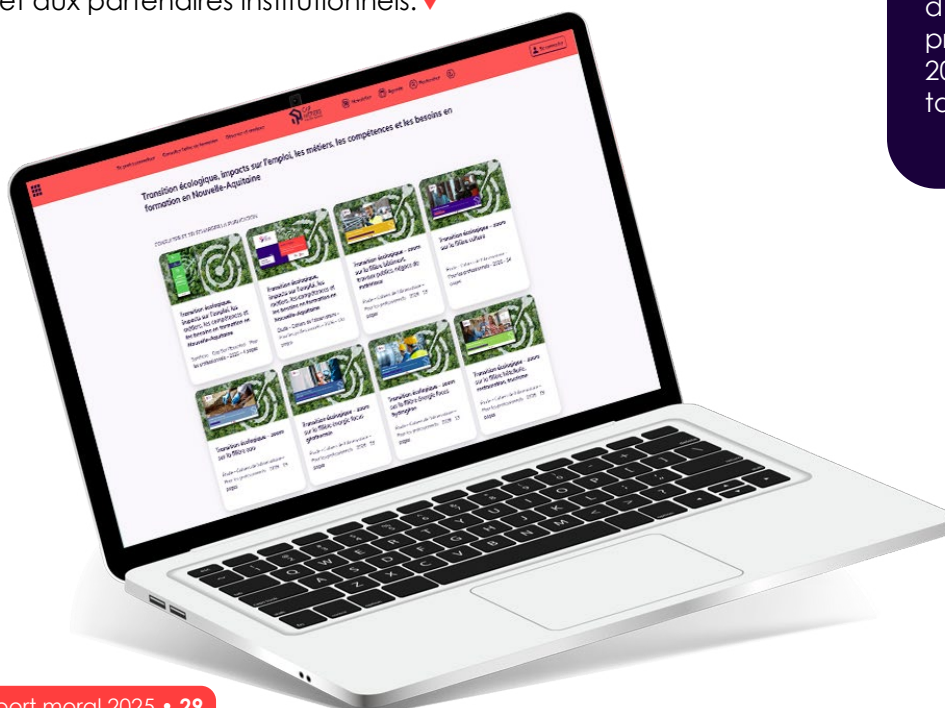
et aux partenaires institutionnels.

d
pr
20
to

Transition écologique, impacts sur l'emploi, les métiers, les compétences et les besoins en formation en Nouvelle-Aquitaine

Transition écologique, impacts sur l'emploi, les métiers, les compétences et les besoins en formation en Nouvelle-Aquitaine

Transition écologique, impacts sur l'emploi, les métiers, les compétences et les besoins en formation en Nouvelle-Aquitaine

Transition écologique - zoom sur la filière bâtiment, travaux publics, négoce de matériaux

Transition écologique - zoom sur la filière culture

Transition écologique - zoom sur la filière eau

Transition écologique - zoom sur la filière énergie fossile, géothermie

Transition écologique - zoom sur la filière énergie fossile, hydrogène

Transition écologique - zoom sur la filière hôtellerie, restauration, tourisme

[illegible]

port moral 2025 • 29